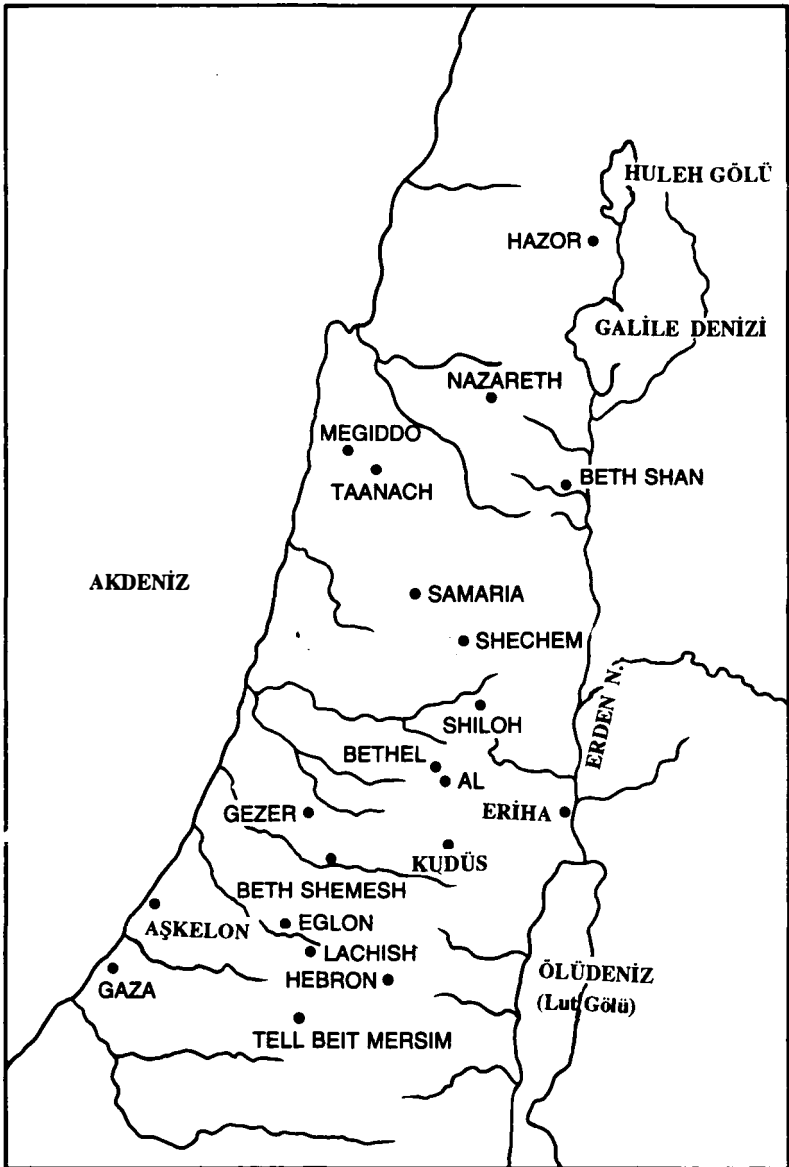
HULEH GÖLÜ

HAZOR

GALİLE DENİZİ

NAZARETH

MEGIDDO

TAANACH

BETH SHAN

AKDENİZ

SAMARIA

SHECHEM

ERDEN N.

SHILOH

BETHEL

AL

GEZER

ERİHA

KUDÜS

BETH SHEMESH

AŞKELON

EGLON

LACHISH

HEBRON

GAZA

ÖLÜDENİZ (Lut Gölü)

TELL BEIT MERSIM